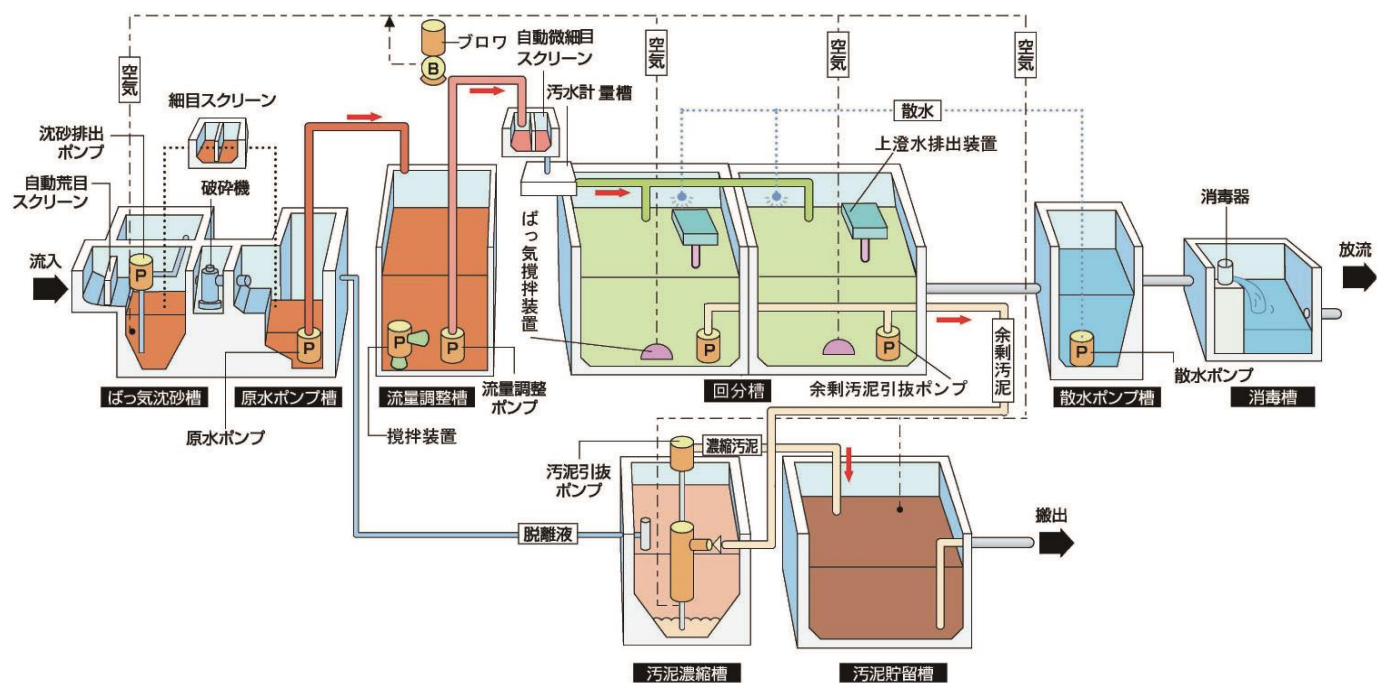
空気
ブロワ
B
自動微細目スクリーン
空気
空気
空気
細目スクリーン
汚水計量槽
散水
沈砂排出ポンプ
上澄水排出装置
自動荒目スクリーン
破砕機
ばっ気撹拌装置
消毒器
流入
P
放流
P
P
P
P
P
P
余剰汚泥
ばっ気沈砂槽
原水ポンプ槽
流量調整槽
流量調整ポンプ
回分槽
余剰汚泥引抜ポンプ
散水ポンプ槽
散水ポンプ
消毒槽
原水ポンプ
撹拌装置
濃縮汚泥
汚泥引抜ポンプ
搬出
脱離液
汚泥濃縮槽
汚泥貯留槽